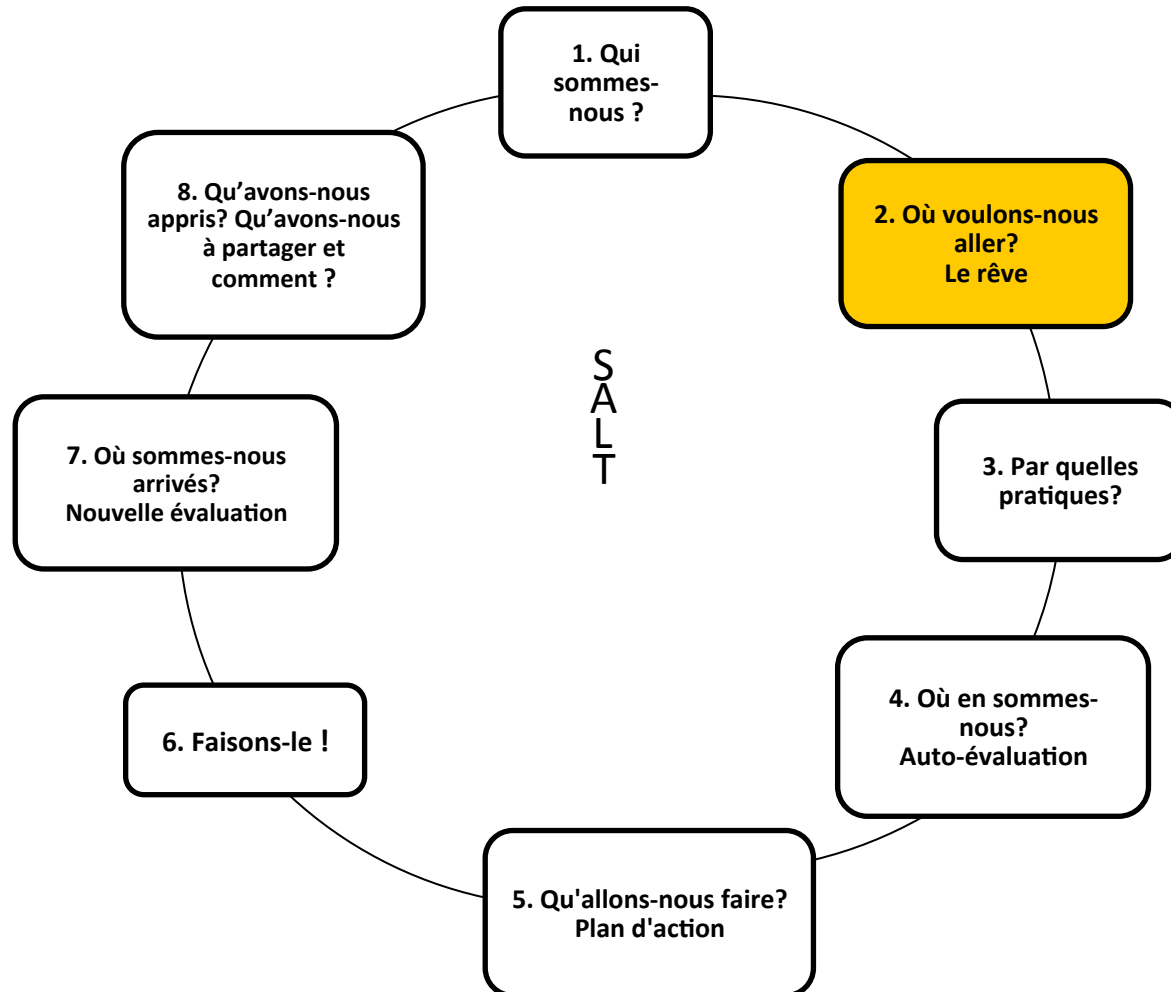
1. Qui sommes-nous ?

2. Où voulons-nous aller?
Le rêve

3. Par quelles pratiques?

4. Où en sommes-nous?
Auto-évaluation

5. Qu'allons-nous faire?
Plan d'action

6. Faisons-le !

7. Où sommes-nous arrivés?
Nouvelle évaluation

8. Qu’avons-nous appris? Qu’avons-nous à partager et comment ?

SALT